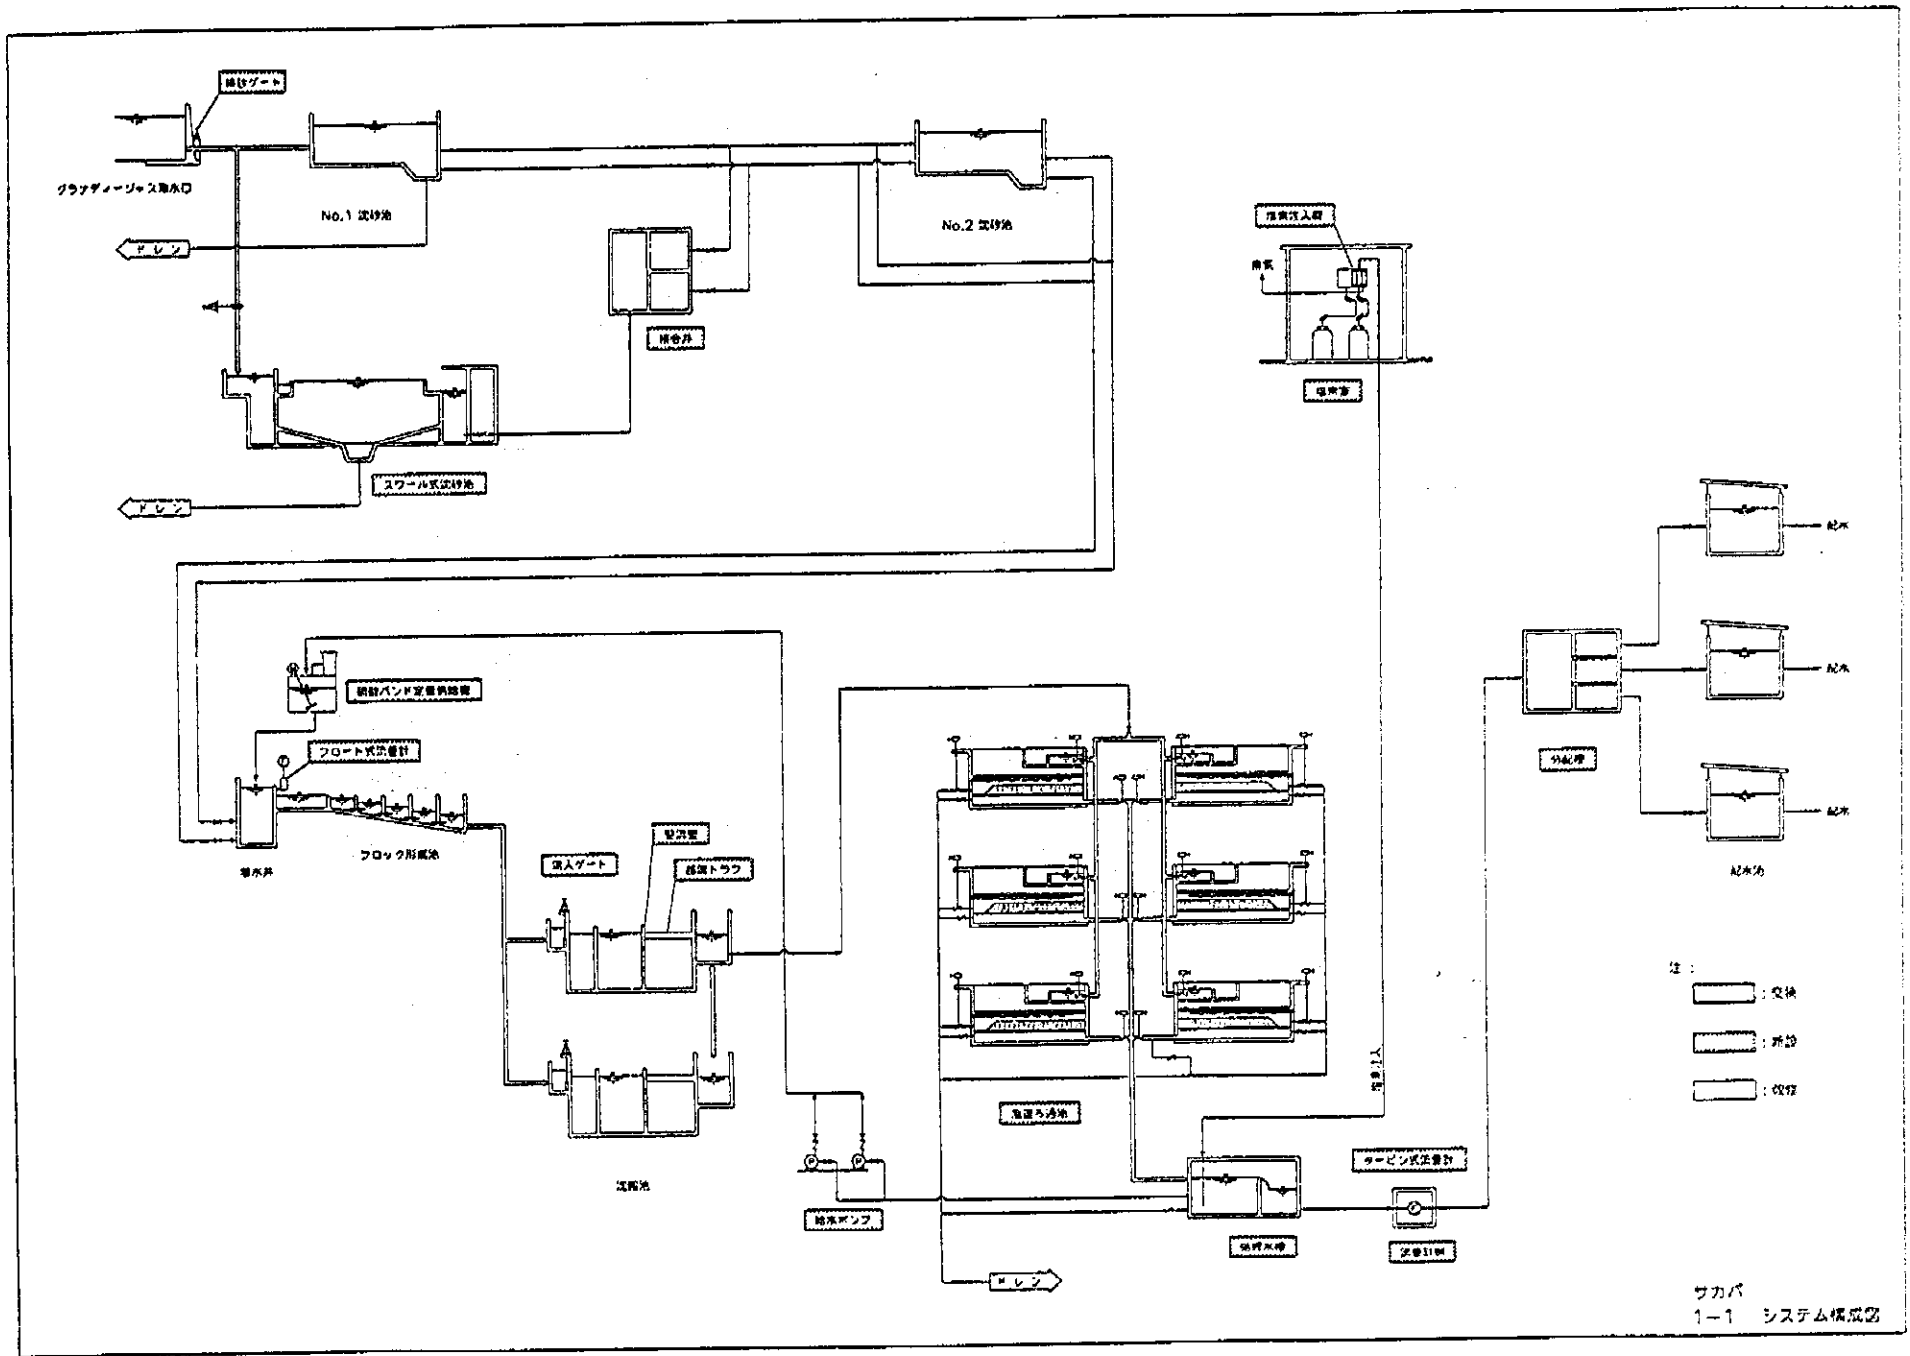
排砂ゲート

グランディーリャス取水口

No.1 沈砂池

ドレン

No.2 沈砂池

接合井

スワール式沈砂池

ドレン

塩素注入器

塩素

塩素室

紀水

紀水

紀水

硫酸バンド定量供給機

フロート式流量計

分配槽

着水井

フロック形成池

流入ゲート

整流壁

越流トラフ

配水池

注：

：交換

：新設

：改修

塩素注入

急速ろ過池

沈殿池

タービン式流量計

給水ポンプ

浄水池

流量計室

ドレン

サカバ
1－1 システム構成図